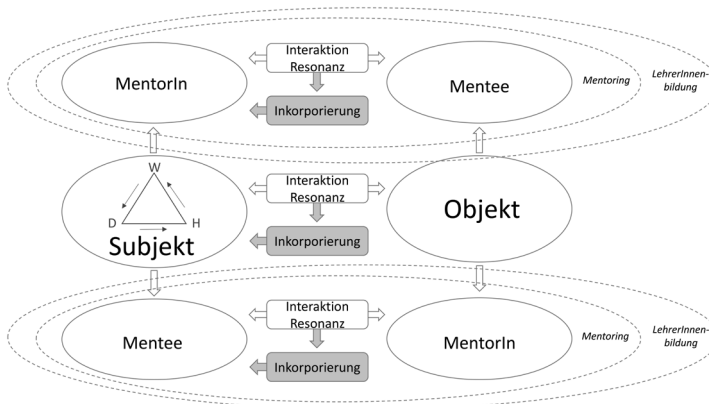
Interaktion Resonanz

MentorIn

Inkorporierung

Mentee

Mentoring

LehrerInnenbildung

W

D

H

Subjekt

Interaktion Resonanz

Inkorporierung

Objekt

Interaktion Resonanz

Mentee

Inkorporierung

MentorIn

Mentoring

LehrerInnenbildung